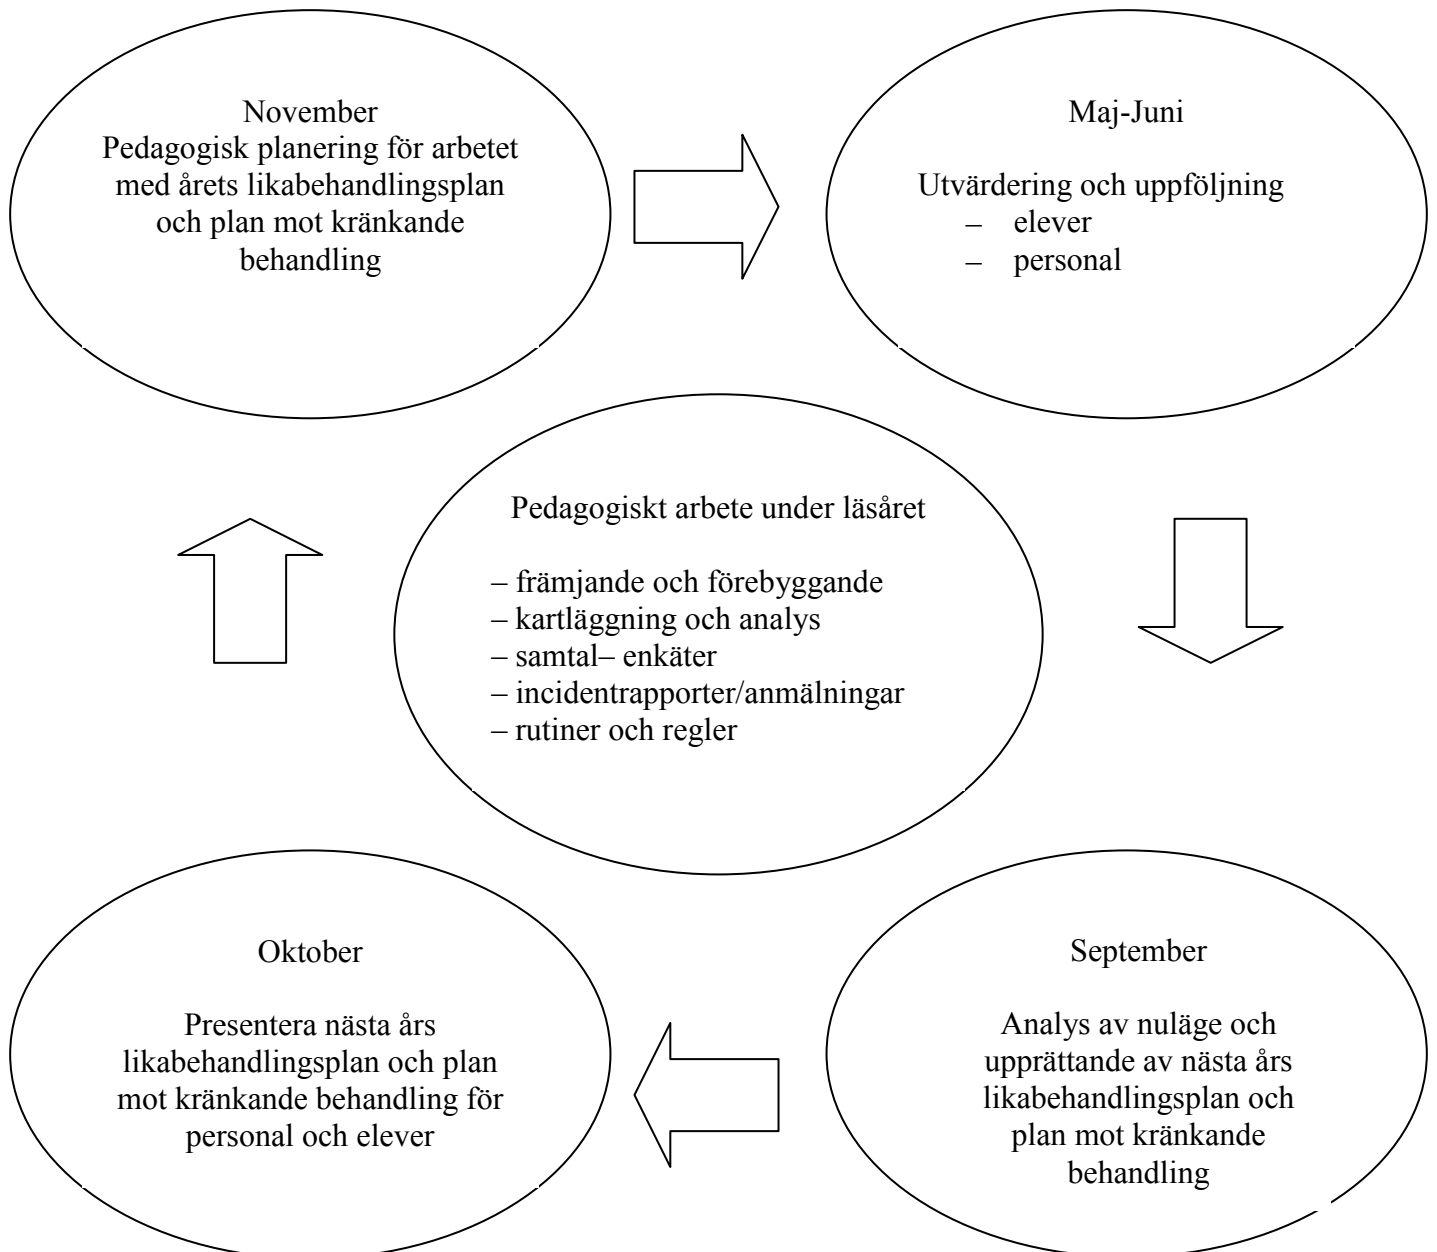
November
Pedagogisk planering för arbetet med årets likabehandlingsplan och plan mot kränkande behandling

Maj-Juni

Utvärdering och uppföljning
– elever
– personal

Pedagogiskt arbete under läsåret

– främjande och förebyggande
– kartläggning och analys
– samtal– enkäter
– incidentrapporter/anmälningar
– rutiner och regler

Oktober

Presentera nästa års likabehandlingsplan och plan mot kränkande behandling för personal och elever

September

Analys av nuläge och upprättande av nästa års likabehandlingsplan och plan mot kränkande behandling